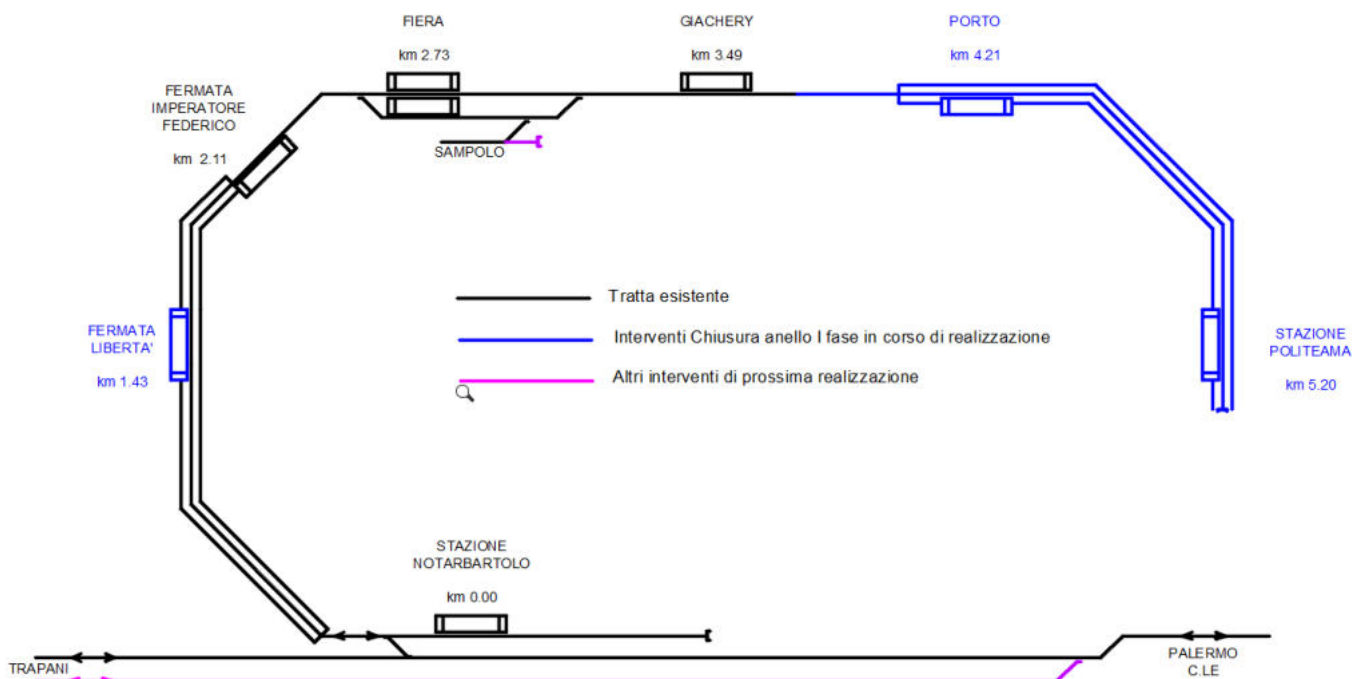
FIERA
km 2.73

GIACHERY
km 3.49

PORTO
km 4.21

FERMATA
IMPERATORE
FEDERICO
km 2.11

SAMPOLO

Tratta esistente
Interventi Chiusura anello I fase in corso di realizzazione
Altri interventi di prossima realizzazione

FERMATA
LIBERTA'
km 1.43

STAZIONE
POLITEAMA
km 5.20

STAZIONE
NOTARBARTOLO
km 0.00

TRAPANI

PALERMO
C.LE